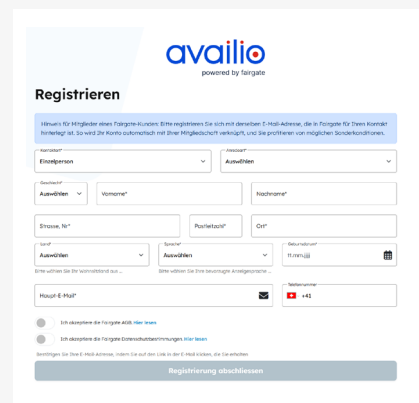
availio
powered by fairgate

Registrieren

Hinweis für Mitglieder eines Fairgate-Kunden: Bitte registrieren Sie sich mit derselben E-Mail-Adresse, die in Fairgate für Ihren Kontakt hinterlegt ist. So wird Ihr Konto automatisch mit Ihrer Mitgliedschaft verknüpft, und Sie profitieren von möglichen Sonderkonditionen.

Kontaktart*
Einzelperson

Anrede*
Auswählen

Geschlecht*
Auswählen

Vorname*

Nachname*

Strasse, Nr*

Postleitzahl*

Ort*

Land*
Auswählen
Bitte wählen Sie Ihr Wohnsitzland aus ...

Sprache*
Auswählen
Bitte wählen Sie Ihre bevorzugte Anzeigesprache ...

Geburtsdatum*
tt.mm.jjjj

Haupt-E-Mail*

Telefonnummer
+41

Ich akzeptiere die Fairgate AGBs Hier lesen

Ich akzeptiere die Fairgate Datenschutzbestimmungen Hier lesen

Bestätigen Sie Ihre E-Mail-Adresse, indem Sie auf den Link in der E-Mail klicken, die Sie erhalten

Registrierung abschliessen